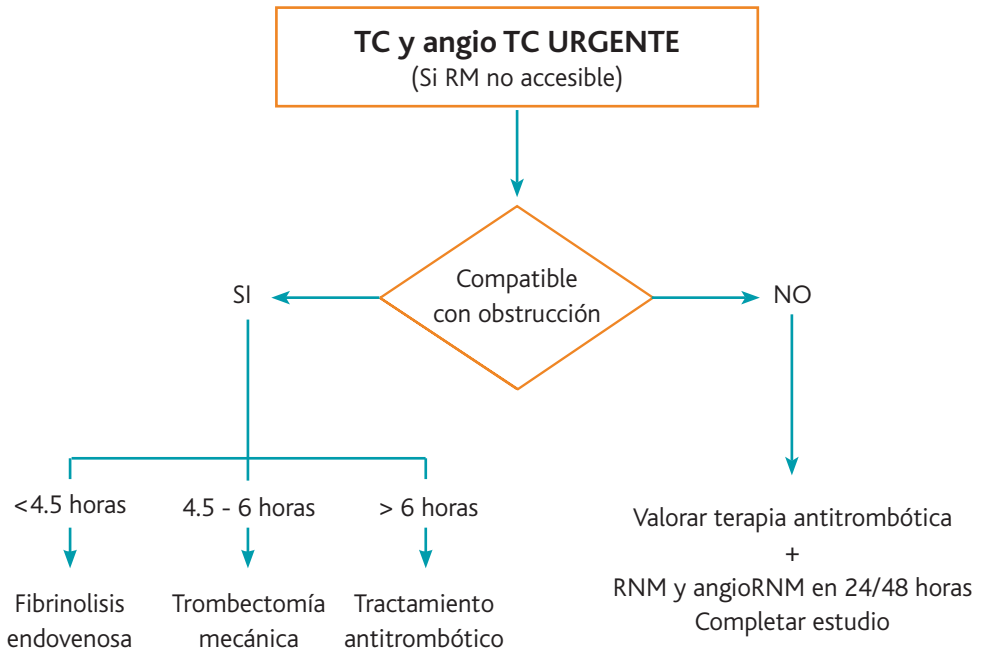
TC y angio TC URGENTE
(Si RM no accesible)

Compatible con obstrucción

SI

NO

<4.5 horas

4.5 - 6 horas

> 6 horas

Fibrinolisis endovenosa

Trombectomía mecánica

Tractamiento antitrombótico

Valorar terapia antitrombótica
+
RNM y angioRNM en 24/48 horas
Completar estudio